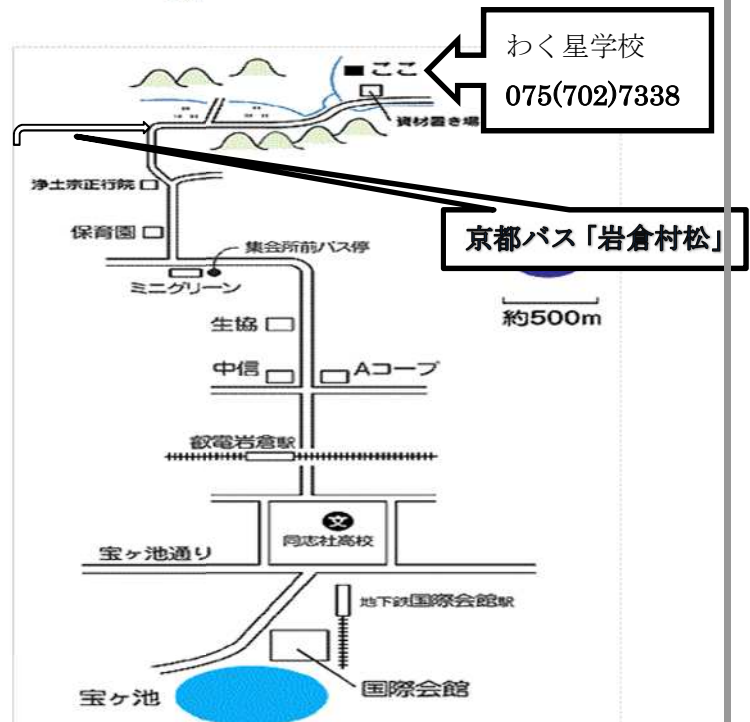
わく星学校
075(702)7338

■ここ

資材置き場

浄土宗正行院

保育園

京都バス「岩倉村松」

集会所前バス停

ミニグリーン

約500m

生協

中信

Aコープ

叡電岩倉駅

同志社高校

宝ヶ池通り

地下鉄国際会館駅

国際会館

宝ヶ池